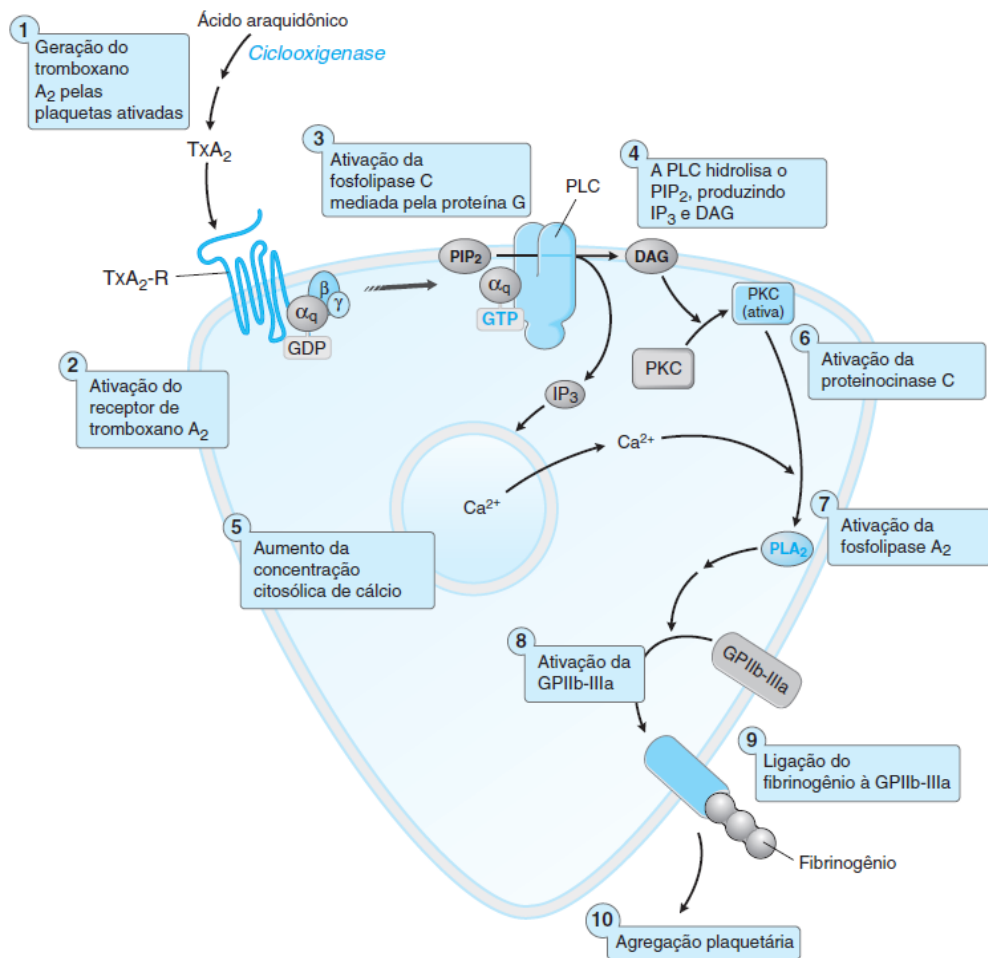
1 Geração do tromboxano $A_2$ pelas plaquetas ativadas

Ácido araquidônico

Ciclooxigenase

$TxA_2$

$TxA_2$-R

$\beta$

$\gamma$

$\alpha_q$

GDP

2 Ativação do receptor de tromboxano $A_2$

3 Ativação da fosfolipase C mediada pela proteína G

PLC

$PIP_2$

$\alpha_q$

GTP

4 A PLC hidrolisa o $PIP_2$, produzindo $IP_3$ e DAG

DAG

PKC (ativa)

PKC

6 Ativação da proteinocinase C

$IP_3$

$Ca^{2+}$

$Ca^{2+}$

5 Aumento da concentração citosólica de cálcio

7 Ativação da fosfolipase $A_2$

$PLA_2$

8 Ativação da GPIIb-IIIa

GPIIb-IIIa

9 Ligação do fibrinogênio à GPIIb-IIIa

Fibrinogênio

10 Agregação plaquetária